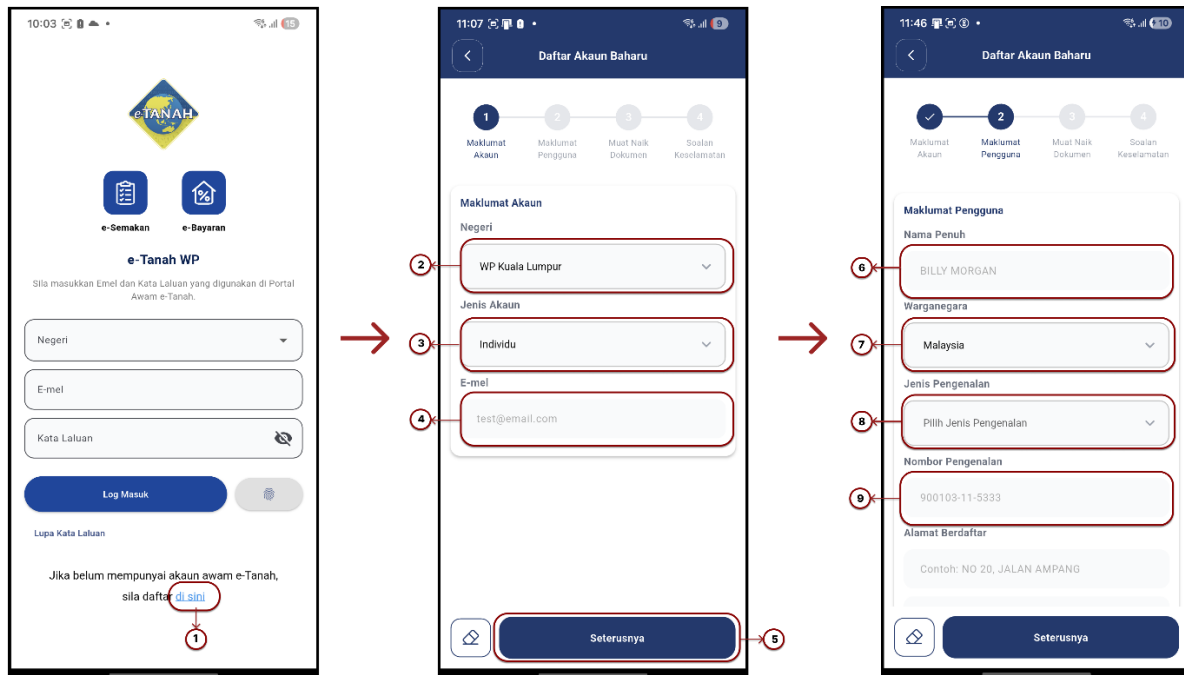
10:03 15

e-TANAH

e-Semakan

e-Bayaran

e-Tanah WP

Sila masukkan Emel dan Kata Laluan yang digunakan di Portal Awam e-Tanah.

Negeri

E-mel

Kata Laluan

Log Masuk

Lupa Kata Laluan

Jika belum mempunyai akaun awam e-Tanah, sila daftar di sini

1

11:07 9

Daftar Akaun Baharu

1 Maklumat Akaun
2 Maklumat Pengguna
3 Muat Naik Dokumen
4 Soalan Keselamatan

Maklumat Akaun

Negeri

2

WP Kuala Lumpur

Jenis Akaun

3

Individu

E-mel

4

test@email.com

Seterusnya

5

11:46 10

Daftar Akaun Baharu

Maklumat Akaun
2 Maklumat Pengguna
3 Muat Naik Dokumen
4 Soalan Keselamatan

Maklumat Pengguna

Nama Penuh

6

BILLY MORGAN

Warganegara

7

Malaysia

Jenis Pengenalan

8

Pilih Jenis Pengenalan

Nombor Pengenalan

9

900103-11-5333

Alamat Berdaftar

Contoh: NO 20, JALAN AMPANG

Seterusnya